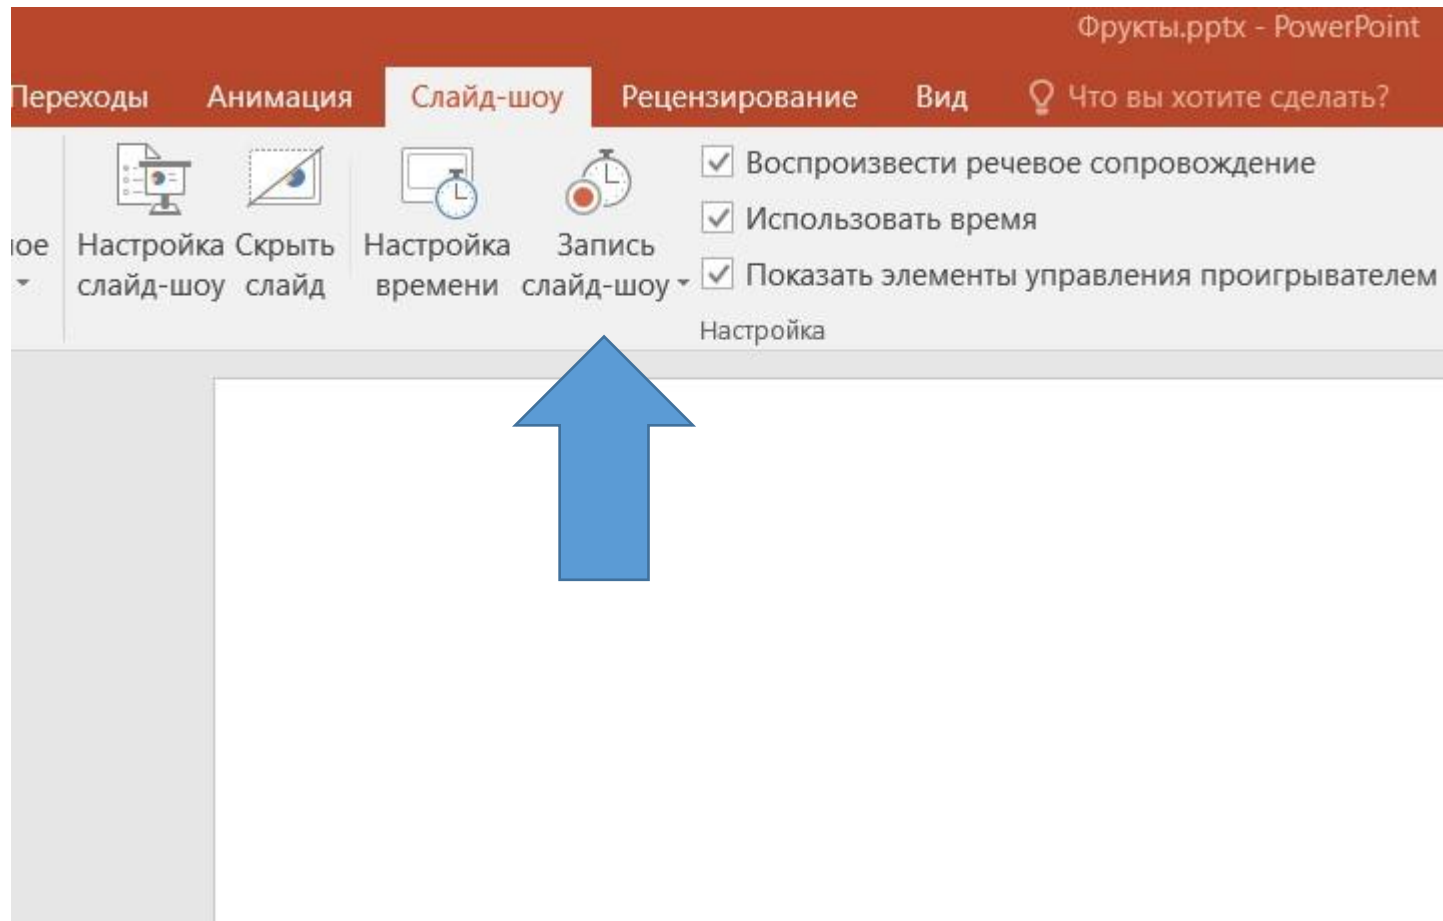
Фрукты.pptx - PowerPoint

Переходы Анимация Слайд-шоу Рецензирование Вид Что вы хотите сделать?

юе

Настройка слайд-шоу

Скрыть слайд

Настройка времени

Запись слайд-шоу

Воспроизвести речевое сопровождение

Использовать время

Показать элементы управления проигрывателем

Настройка